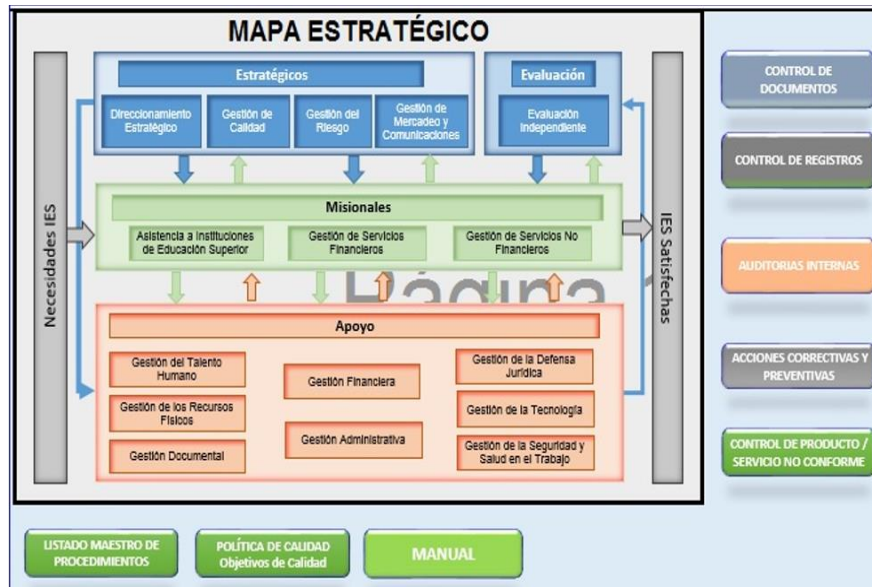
MAPA ESTRATÉGICO

Necesidades IES

Estratégicos

Direccionamiento Estratégico

Gestión de Calidad

Gestión del Riesgo

Gestión de Mercadeo y Comunicaciones

Evaluación

Evaluación Independiente

Misionales

Asistencia a Instituciones de Educación Superior

Gestión de Servicios Financieros

Gestión de Servicios No Financieros

Página

Apoyo

Gestión del Talento Humano

Gestión de los Recursos Físicos

Gestión Documental

Gestión Financiera

Gestión Administrativa

Gestión de la Defensa Jurídica

Gestión de la Tecnología

Gestión de la Seguridad y Salud en el Trabajo

IES Satisfechas

CONTROL DE DOCUMENTOS

CONTROL DE REGISTROS

AUDITORIAS INTERNAS

ACCIONES CORRECTIVAS Y PREVENTIVAS

CONTROL DE PRODUCTO / SERVICIO NO CONFORME

LISTADO MAESTRO DE PROCEDIMIENTOS

POLÍTICA DE CALIDAD Objetivos de Calidad

MANUAL